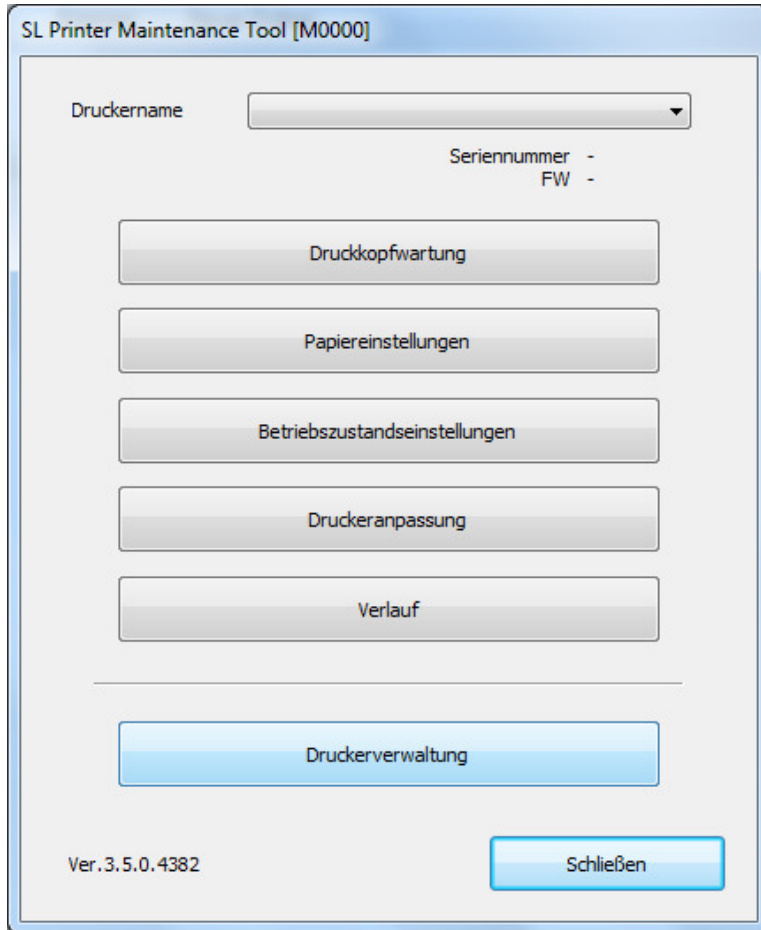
SL Printer Maintenance Tool [M0000]

Druckername

Seriennummer -
FW -

Druckkopfwartung

Papiereinstellungen

Betriebszustandseinstellungen

Druckeranpassung

Verlauf

Druckerverwaltung

Ver.3.5.0.4382

Schließen